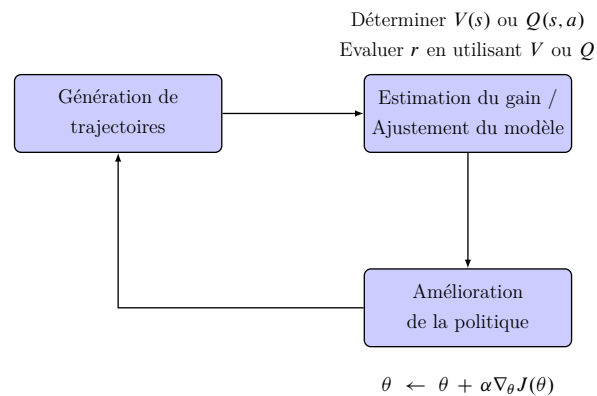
Déterminer $V(s)$ ou $Q(s,a)$
Evaluer $r$ en utilisant $V$ ou $Q$

Génération de trajectoires

Estimation du gain / Ajustement du modèle

Amélioration de la politique

$\theta \leftarrow \theta + \alpha \nabla_{\theta} J(\theta)$